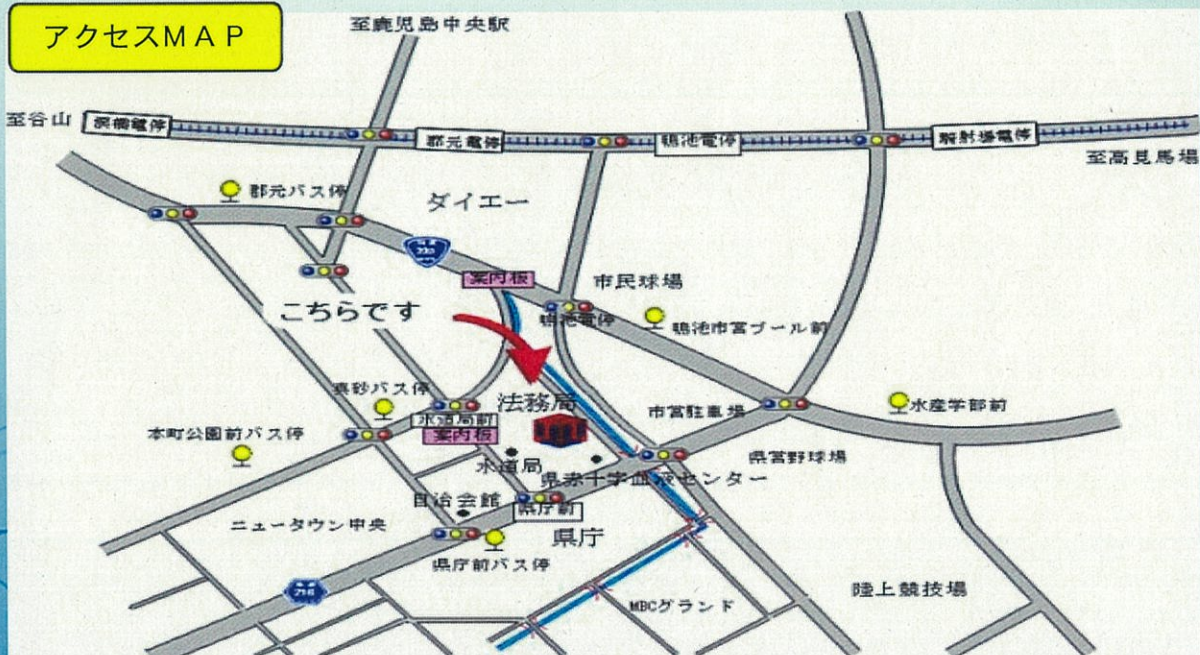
アクセスMAP

至鹿児島中央駅

至谷山

涙橋電停

郡元電停

鴨池電停

騎射場電停

至高見馬場

郡元バス停

ダイエー

案内板

市民球場

こちらです

鴨池電停

鴨池市営プール前

真砂バス停

法務局

市営駐車場

水産学部前

本町公園前バス停

水道局前

案内板

水道局

県赤十字血液センター

県営野球場

自治会館

県庁前

ニュータウン中央

県庁

県庁前バス停

陸上競技場

MBCグランド